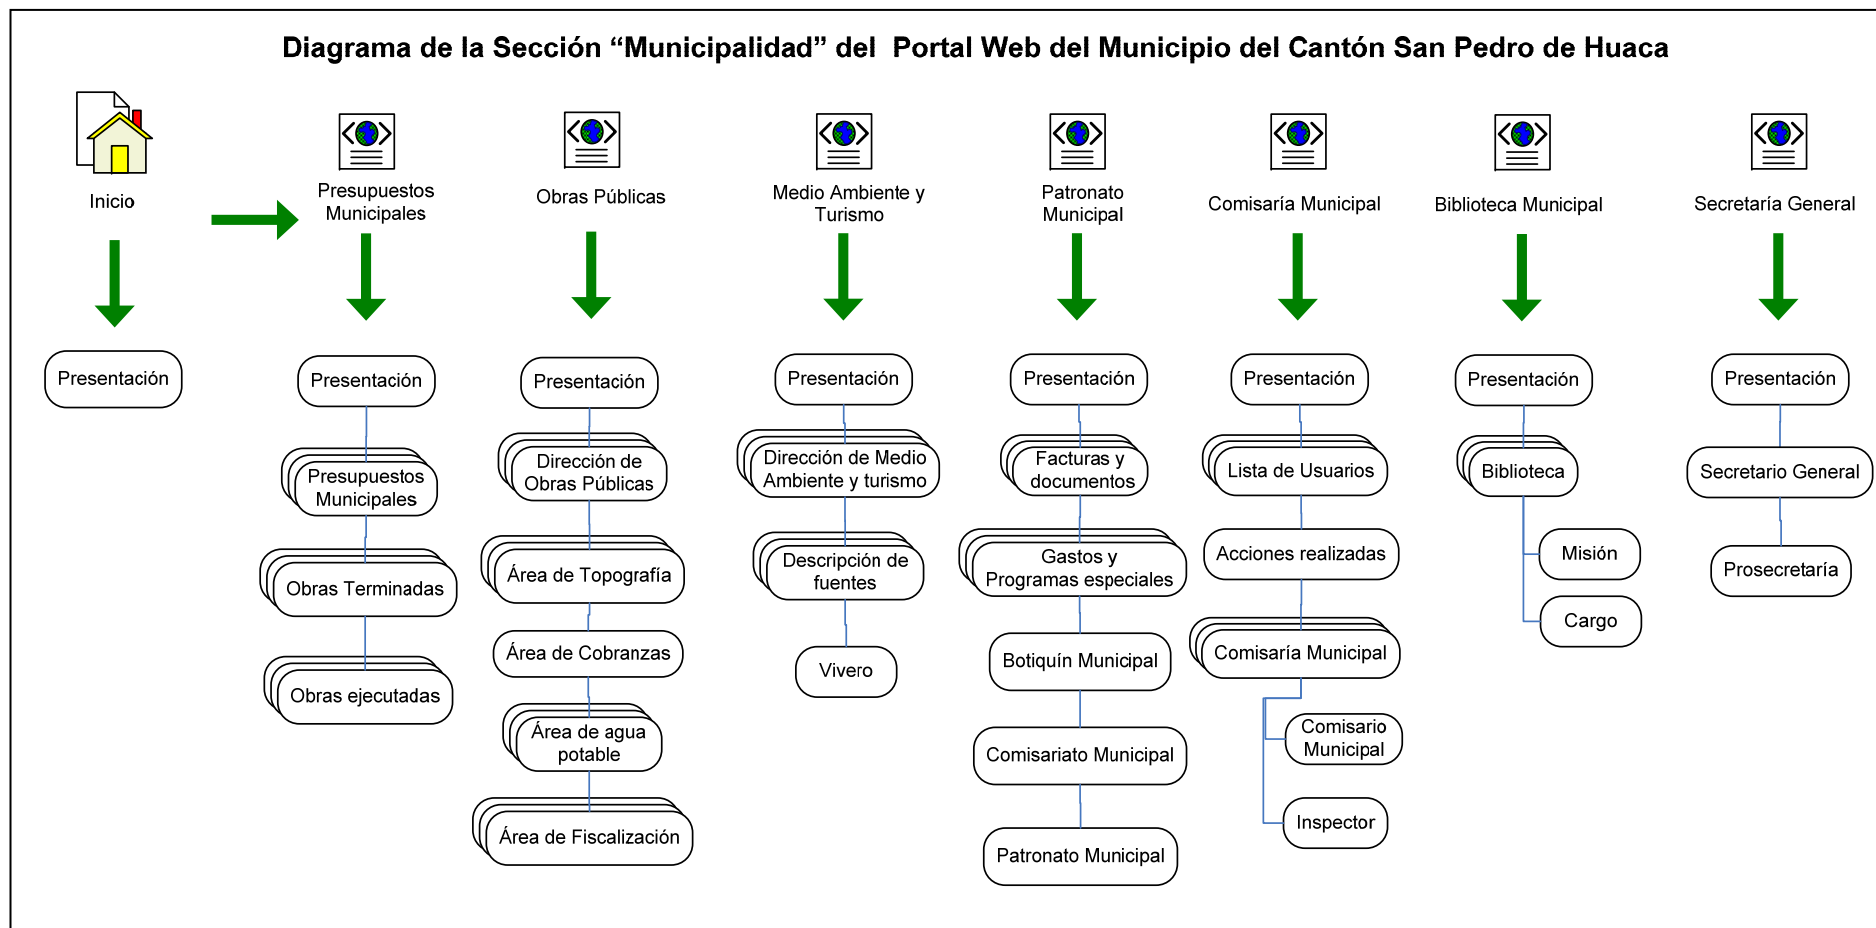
Diagrama de la Sección “Municipalidad” del Portal Web del Municipio del Cantón San Pedro de Huaca

Inicio

Presentación

Presupuestos Municipales

Presentación

Presupuestos Municipales

Obras Terminadas

Obras ejecutadas

Obras Públicas

Presentación

Dirección de Obras Públicas

Área de Topografía

Área de Cobranzas

Área de agua potable

Área de Fiscalización

Medio Ambiente y Turismo

Presentación

Dirección de Medio Ambiente y turismo

Descripción de fuentes

Vivero

Patronato Municipal

Presentación

Facturas y documentos

Gastos y Programas especiales

Botiquín Municipal

Comisariato Municipal

Patronato Municipal

Comisaría Municipal

Presentación

Lista de Usuarios

Acciones realizadas

Comisaría Municipal

Comisario Municipal

Inspector

Biblioteca Municipal

Presentación

Biblioteca

Misión

Cargo

Secretaría General

Presentación

Secretario General

Prosecretaría